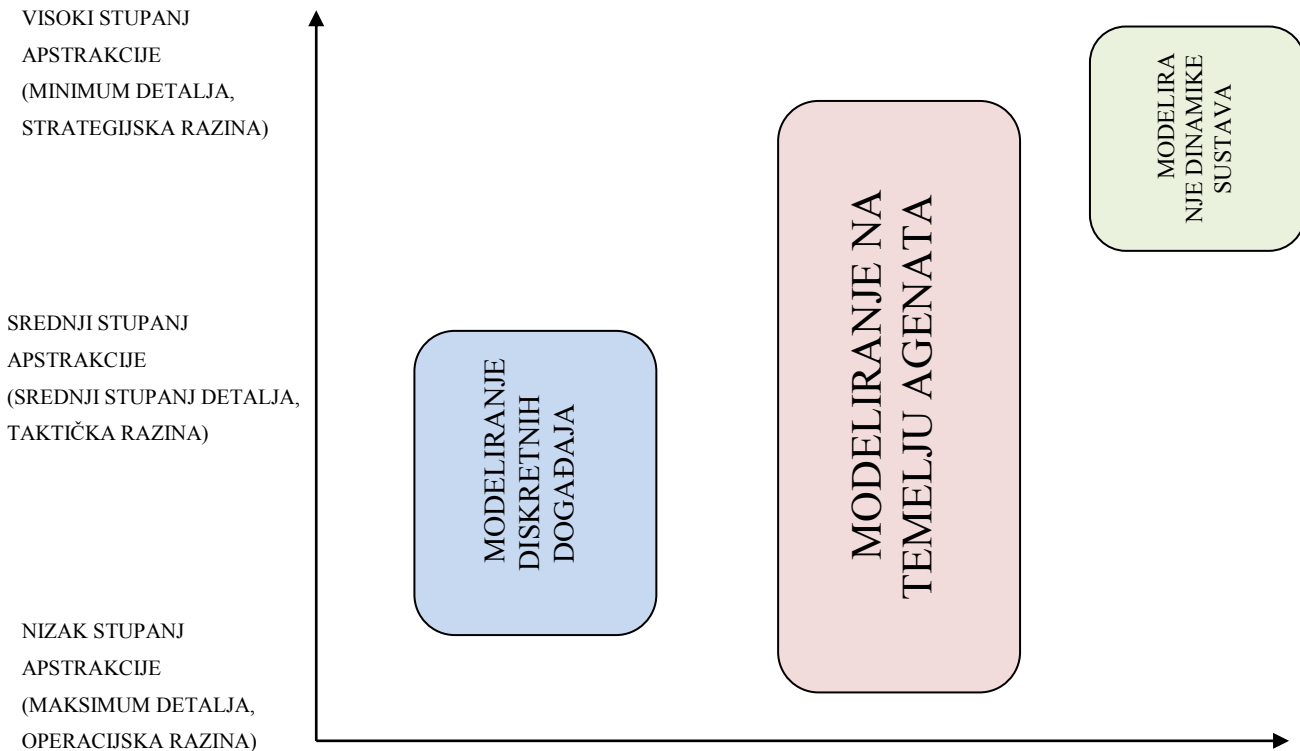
VISOKI STUPANJ APSTRAKCIJE (MINIMUM DETALJA, STRATEGIJSKA RAZINA)

SREDNJI STUPANJ APSTRAKCIJE (SREDNJI STUPANJ DETALJA, TAKTIČKA RAZINA)

NIZAK STUPANJ APSTRAKCIJE (MAKSIMUM DETALJA, OPERACIJSKA RAZINA)

MODELIRANJE DISKRETNIH DOGAĐAJA

MODELIRANJE NA TEMELJU AGENATA

MODELIRA NJE DINAMIKE SUSTAVA